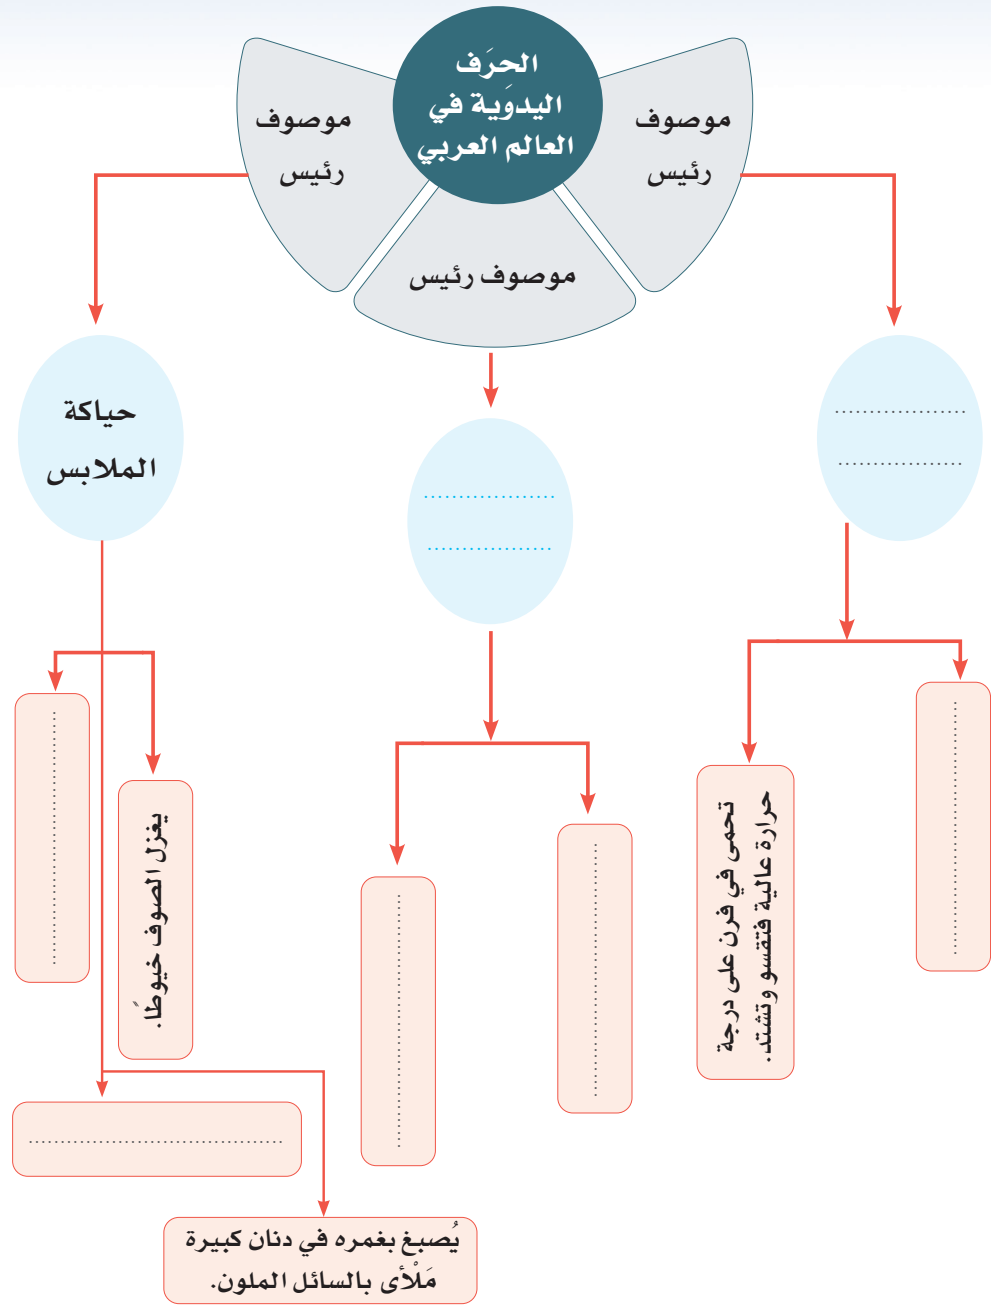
الحِرَف اليدوِية في العالم العربي

موصوف رئيس

موصوف رئيس

موصوف رئيس

..................
..................

..................
..................

حياكة الملابس

..................

تحمى في فرن على درجة حرارة عالية فتقسو وتشتد.

..................

..................

..................

يغزل الصوف خيوطًا.

..................

يُصبغ بغمره في دنان كبيرة مَلْأى بالسائل الملون.